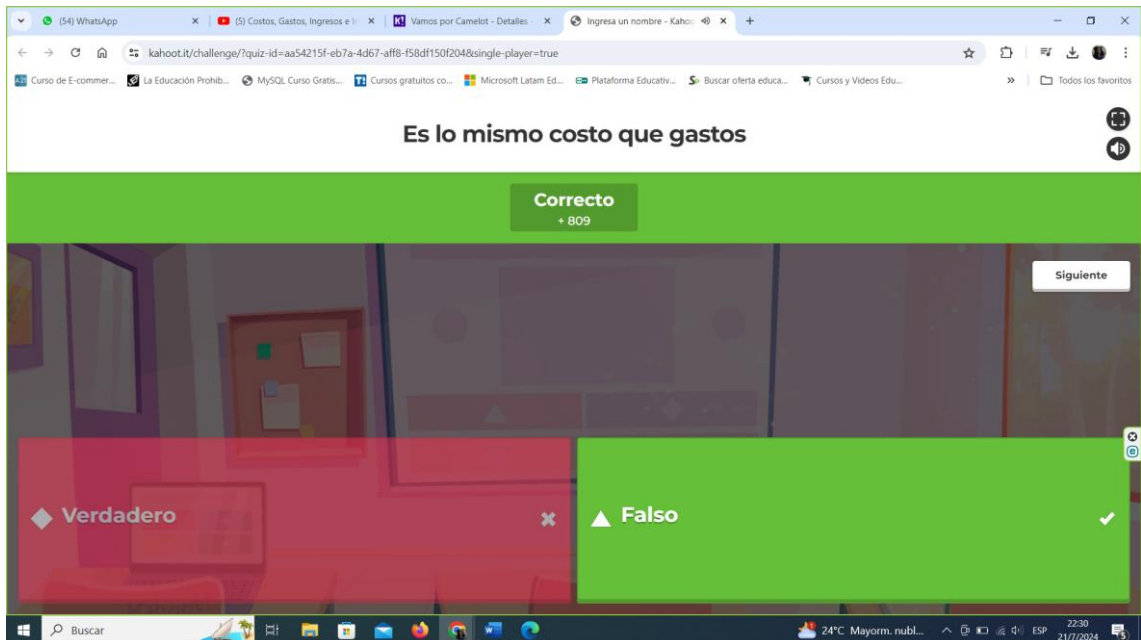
(54) WhatsApp
(5) Costos, Gastos, Ingresos e I
Vamos por Camelot - Detalles
Ingresa un nombre - Kahoo
kahoot.it/challenge/?quiz-id=aa54215f-eb7a-4d67-aff8-f58df150f204&single-player=true
Curso de E-commer... La Educación Prohib... MySQL Curso Gratis... Cursos gratuitos co... Microsoft Latam Ed... Plataforma Educativ... Buscar oferta educa... Cursos y Videos Edu... Todos los favoritos

Es lo mismo costo que gastos

Correcto
+ 809

Siguiente

Verdadero

Falso

Buscar
24°C Mayorm. nubl... ESP 22:30 21/7/2024